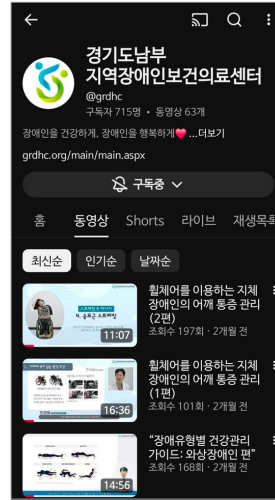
경기도남부 지역장애인보건의료센터
@grdhc
구독자 715명 · 동영상 63개
장애인을 건강하게, 장애인을 행복하게💗 ...더보기
grdhc.org/main/main.aspx
구독중

홈 동영상 Shorts 라이브 재생목록

최신순 인기순 날짜순

휠체어를 이용하는 지체 장애인의 어깨 통증 관리 (2편)
조회수 197회 · 2개월 전
11:07

휠체어를 이용하는 지체 장애인의 어깨 통증 관리 (1편)
조회수 101회 · 2개월 전
16:36

"장애유형별 건강관리 가이드: 와상장애인 편"
조회수 168회 · 2개월 전
14:56